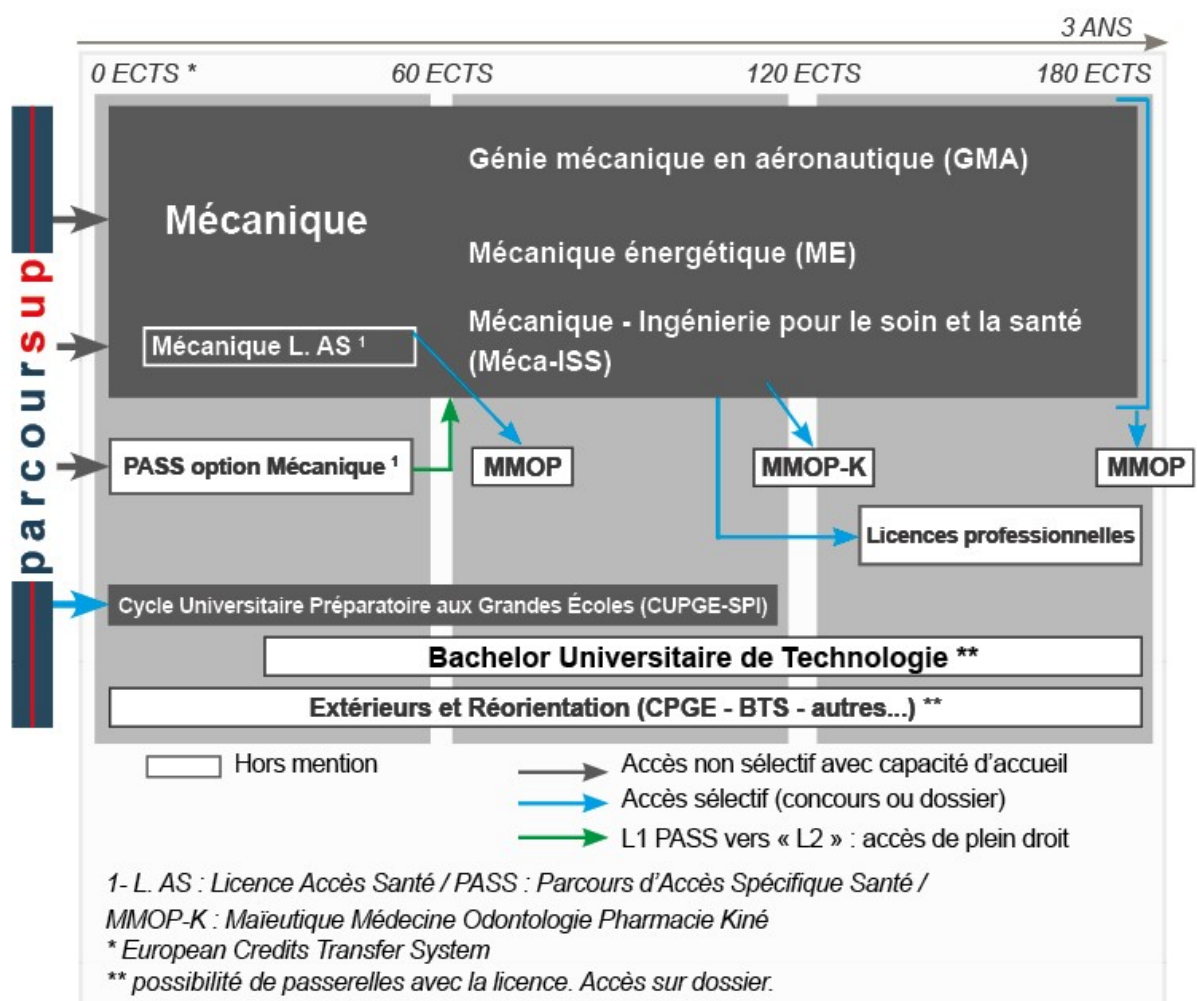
3 ANS

0 ECTS * 60 ECTS 120 ECTS 180 ECTS

parcoursup

Mécanique

Génie mécanique en aéronautique (GMA)

Mécanique énergétique (ME)

Mécanique - Ingénierie pour le soin et la santé (Méca-ISS)

Mécanique L. AS ¹

PASS option Mécanique ¹

MMOP

MMOP-K

MMOP

Licences professionnelles

Cycle Universitaire Préparatoire aux Grandes Écoles (CUPGE-SPI)

Bachelor Universitaire de Technologie **

Extérieurs et Réorientation (CPGE - BTS - autres...) **

Hors mention

Accès non sélectif avec capacité d'accueil

Accès sélectif (concours ou dossier)

L1 PASS vers « L2 » : accès de plein droit

1- L. AS : Licence Accès Santé / PASS : Parcours d'Accès Spécifique Santé / MMOP-K : Maïeutique Médecine Odontologie Pharmacie Kiné

* European Credits Transfer System

** possibilité de passerelles avec la licence. Accès sur dossier.